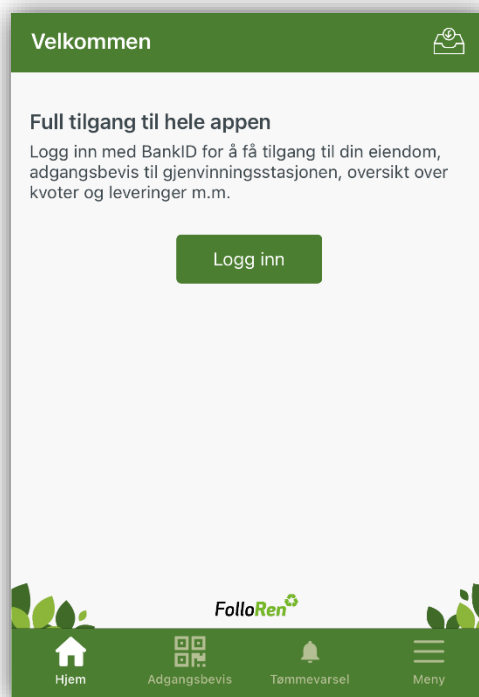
Velkommen

Full tilgang til hele appen
Logg inn med BankID for å få tilgang til din eiendom, adgangsbevis til gjenvinningsstasjonen, oversikt over kvoter og leveringer m.m.

Logg inn

FolloRen

Hjem
Adgangsbevis
Tømmevarsel
Meny